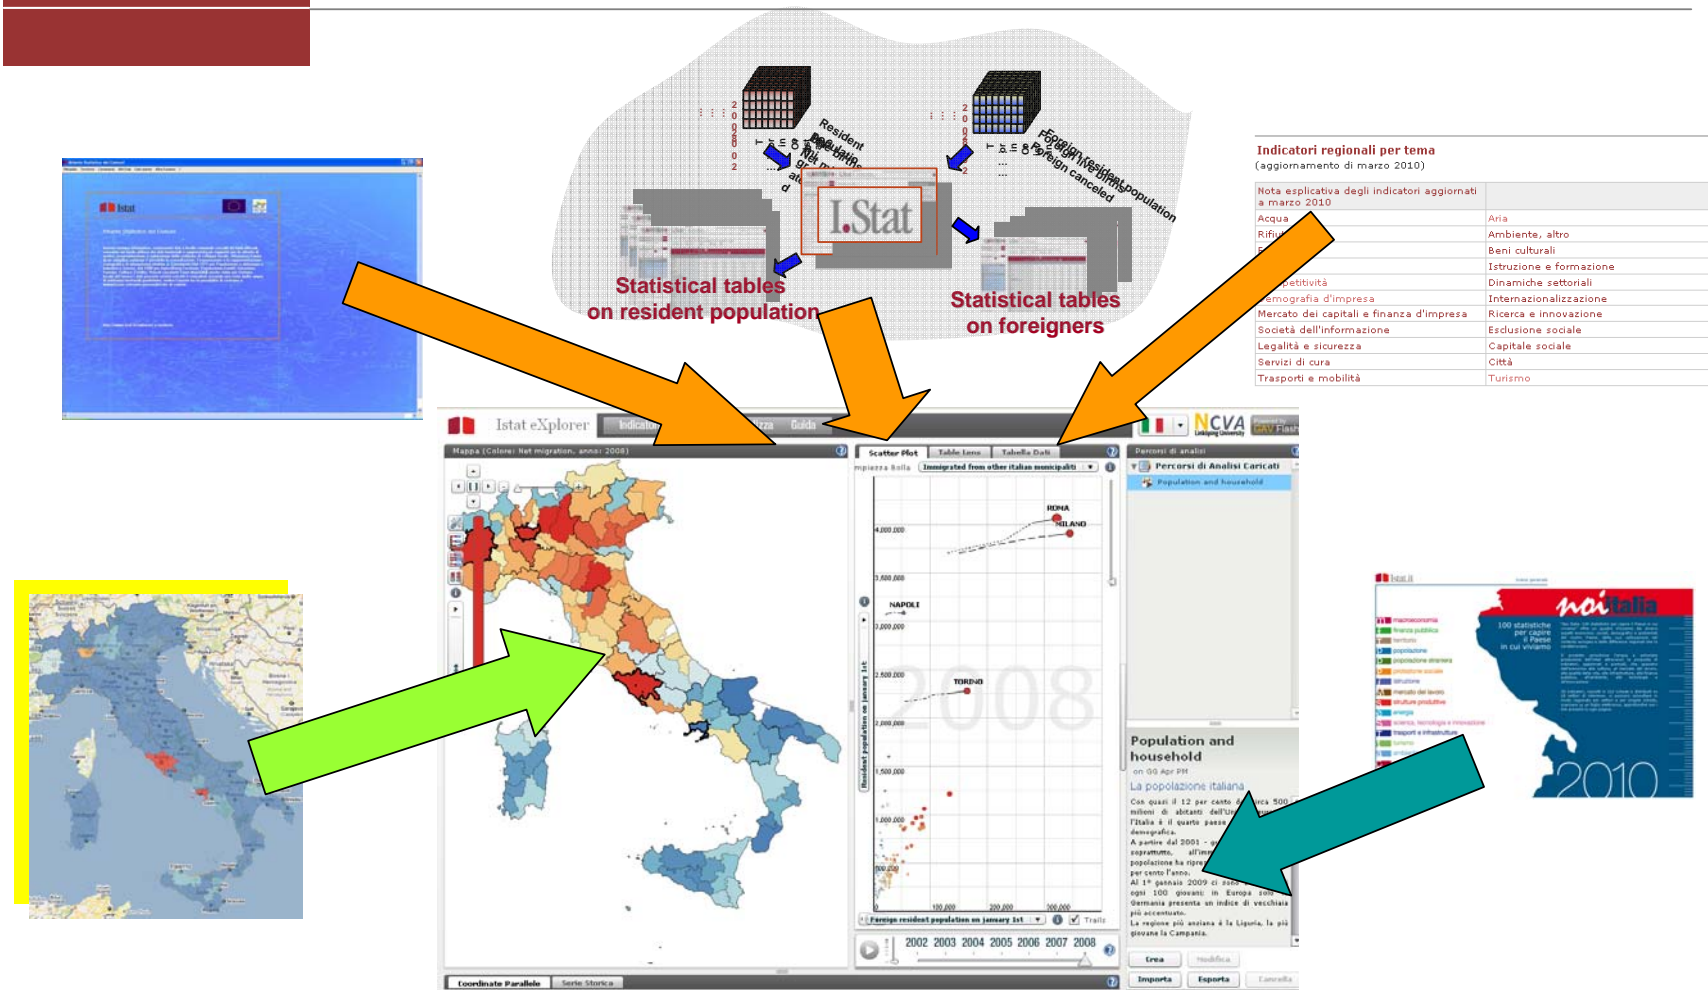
Resident population

Foreign resident population

I.Stat

Statistical tables on resident population

Statistical tables on foreigners

Indicatori regionali per tema
(aggiornamento di marzo 2010)

| Nota esplicativa degli indicatori aggiornati a marzo 2010 | |
|---|---|
| Acqua | Aria |
| Rifiu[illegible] | Ambiente, altro |
| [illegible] | Beni culturali |
| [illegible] | Istruzione e formazione |
| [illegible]petitività | Dinamiche settoriali |
| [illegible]emografia d'impresa | Internazionalizzazione |
| Mercato dei capitali e finanza d'impresa | Ricerca e innovazione |
| Società dell'informazione | Esclusione sociale |
| Legalità e sicurezza | Capitale sociale |
| Servizi di cura | Città |
| Trasporti e mobilità | Turismo |

Istat eXplorer Indicato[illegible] Guida NCVA

Mappa (Colore: Net migration, anno: 2008)

Scatter Plot Table Lens Tabella Dati

Immigrated from other italian municipalities

ROMA MILANO NAPOLI TORINO

2008

Resident population on january 1st

Foreign resident population on january 1st Trails

2002 2003 2004 2005 2006 2007 2008

Percorsi di analisi
Percorsi di Analisi Caricati
Population and household

Population and household
La popolazione italiana

Crea Modifica Importa Esporta Cancella

Coordinate Parallele Serie Storica

noi italia
100 statistiche per capire il Paese in cui viviamo
2010